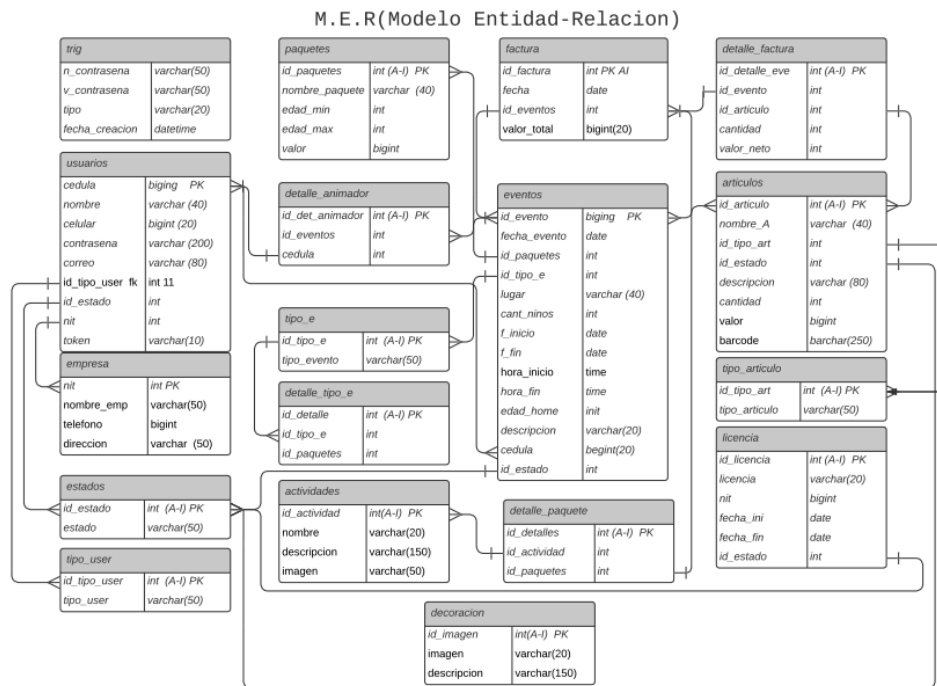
M.E.R(Modelo Entidad-Relacion)

trig

| n_contrasena | varchar(50) |
|---|---|
| v_contrasena | varchar(50) |
| tipo | varchar(20) |
| fecha_creacion | datetime |

paquetes

| id_paquetes | int (A-I) PK |
|---|---|
| nombre_paquete | varchar (40) |
| edad_min | int |
| edad_max | int |
| valor | bigint |

factura

| id_factura | int PK AI |
|---|---|
| fecha | date |
| id_eventos | int |
| valor_total | bigint(20) |

detalle_factura

| id_detalle_eve | int (A-I) PK |
|---|---|
| id_evento | int |
| id_articulo | int |
| cantidad | int |
| valor_neto | int |

usuarios

| cedula | biging PK |
|---|---|
| nombre | varchar (40) |
| celular | bigint (20) |
| contrasena | varchar (200) |
| correo | varchar (80) |
| id_tipo_user fk | int 11 |
| id_estado | int |
| nit | int |
| token | varchar(10) |

detalle_animador

| id_det_animador | int (A-I) PK |
|---|---|
| id_eventos | int |
| cedula | int |

eventos

| id_evento | biging PK |
|---|---|
| fecha_evento | date |
| id_paquetes | int |
| id_tipo_e | int |
| lugar | varchar (40) |
| cant_ninos | int |
| f_inicio | date |
| f_fin | date |
| hora_inicio | time |
| hora_fin | time |
| edad_home | init |
| descripcion | varchar(20) |
| cedula | begint(20) |
| id_estado | int |

articulos

| id_articulo | int (A-I) PK |
|---|---|
| nombre_A | varchar (40) |
| id_tipo_art | int |
| id_estado | int |
| descripcion | varchar (80) |
| cantidad | int |
| valor | bigint |
| barcode | barchar(250) |

tipo_e

| id_tipo_e | int (A-I) PK |
|---|---|
| tipo_evento | varchar(50) |

empresa

| nit | int PK |
|---|---|
| nombre_emp | varchar(50) |
| telefono | bigint |
| direccion | varchar (50) |

detalle_tipo_e

| id_detalle | int (A-I) PK |
|---|---|
| id_tipo_e | int |
| id_paquetes | int |

tipo_articulo

| id_tipo_art | int (A-I) PK |
|---|---|
| tipo_articulo | varchar(50) |

licencia

| id_licencia | int (A-I) PK |
|---|---|
| licencia | varchar(20) |
| nit | bigint |
| fecha_ini | date |
| fecha_fin | date |
| id_estado | int |

estados

| id_estado | int (A-I) PK |
|---|---|
| estado | varchar(50) |

actividades

| id_actividad | int(A-I) PK |
|---|---|
| nombre | varchar(20) |
| descripcion | varchar(150) |
| imagen | varchar(50) |

detalle_paquete

| id_detalles | int (A-I) PK |
|---|---|
| id_actividad | int |
| id_paquetes | int |

tipo_user

| id_tipo_user | int (A-I) PK |
|---|---|
| tipo_user | varchar(50) |

decoracion

| id_imagen | int(A-I) PK |
|---|---|
| imagen | varchar(20) |
| descripcion | varchar(150) |